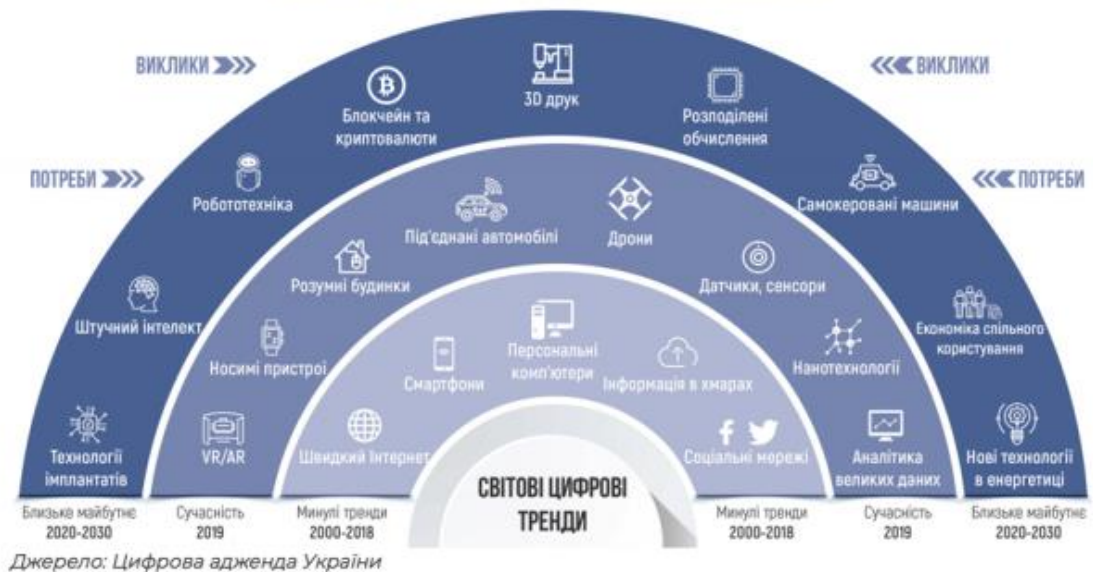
ВИКЛИКИ
ВИКЛИКИ
ПОТРЕБИ
ПОТРЕБИ

Блокчейн та криптовалюти
3D друк
Розподілені обчислення
Робототехніка
Самокеровані машини
Під'єднані автомобілі
Дрони
Розумні будинки
Датчики, сенсори
Штучний інтелект
Економіка спільного користування
Носимі пристрої
Персональні комп'ютери
Смартфони
Інформація в хмарах
Нанотехнології
Технології імплантатів
VR/AR
Швидкий Інтернет
Соціальні мережі
Аналітика великих даних
Нові технології в енергетиці

СВІТОВІ ЦИФРОВІ ТРЕНДИ

Близьке майбутнє 2020-2030
Сучасність 2019
Минулі тренди 2000-2018
Минулі тренди 2000-2018
Сучасність 2019
Близьке майбутнє 2020-2030

Джерело: Цифрова адженда України